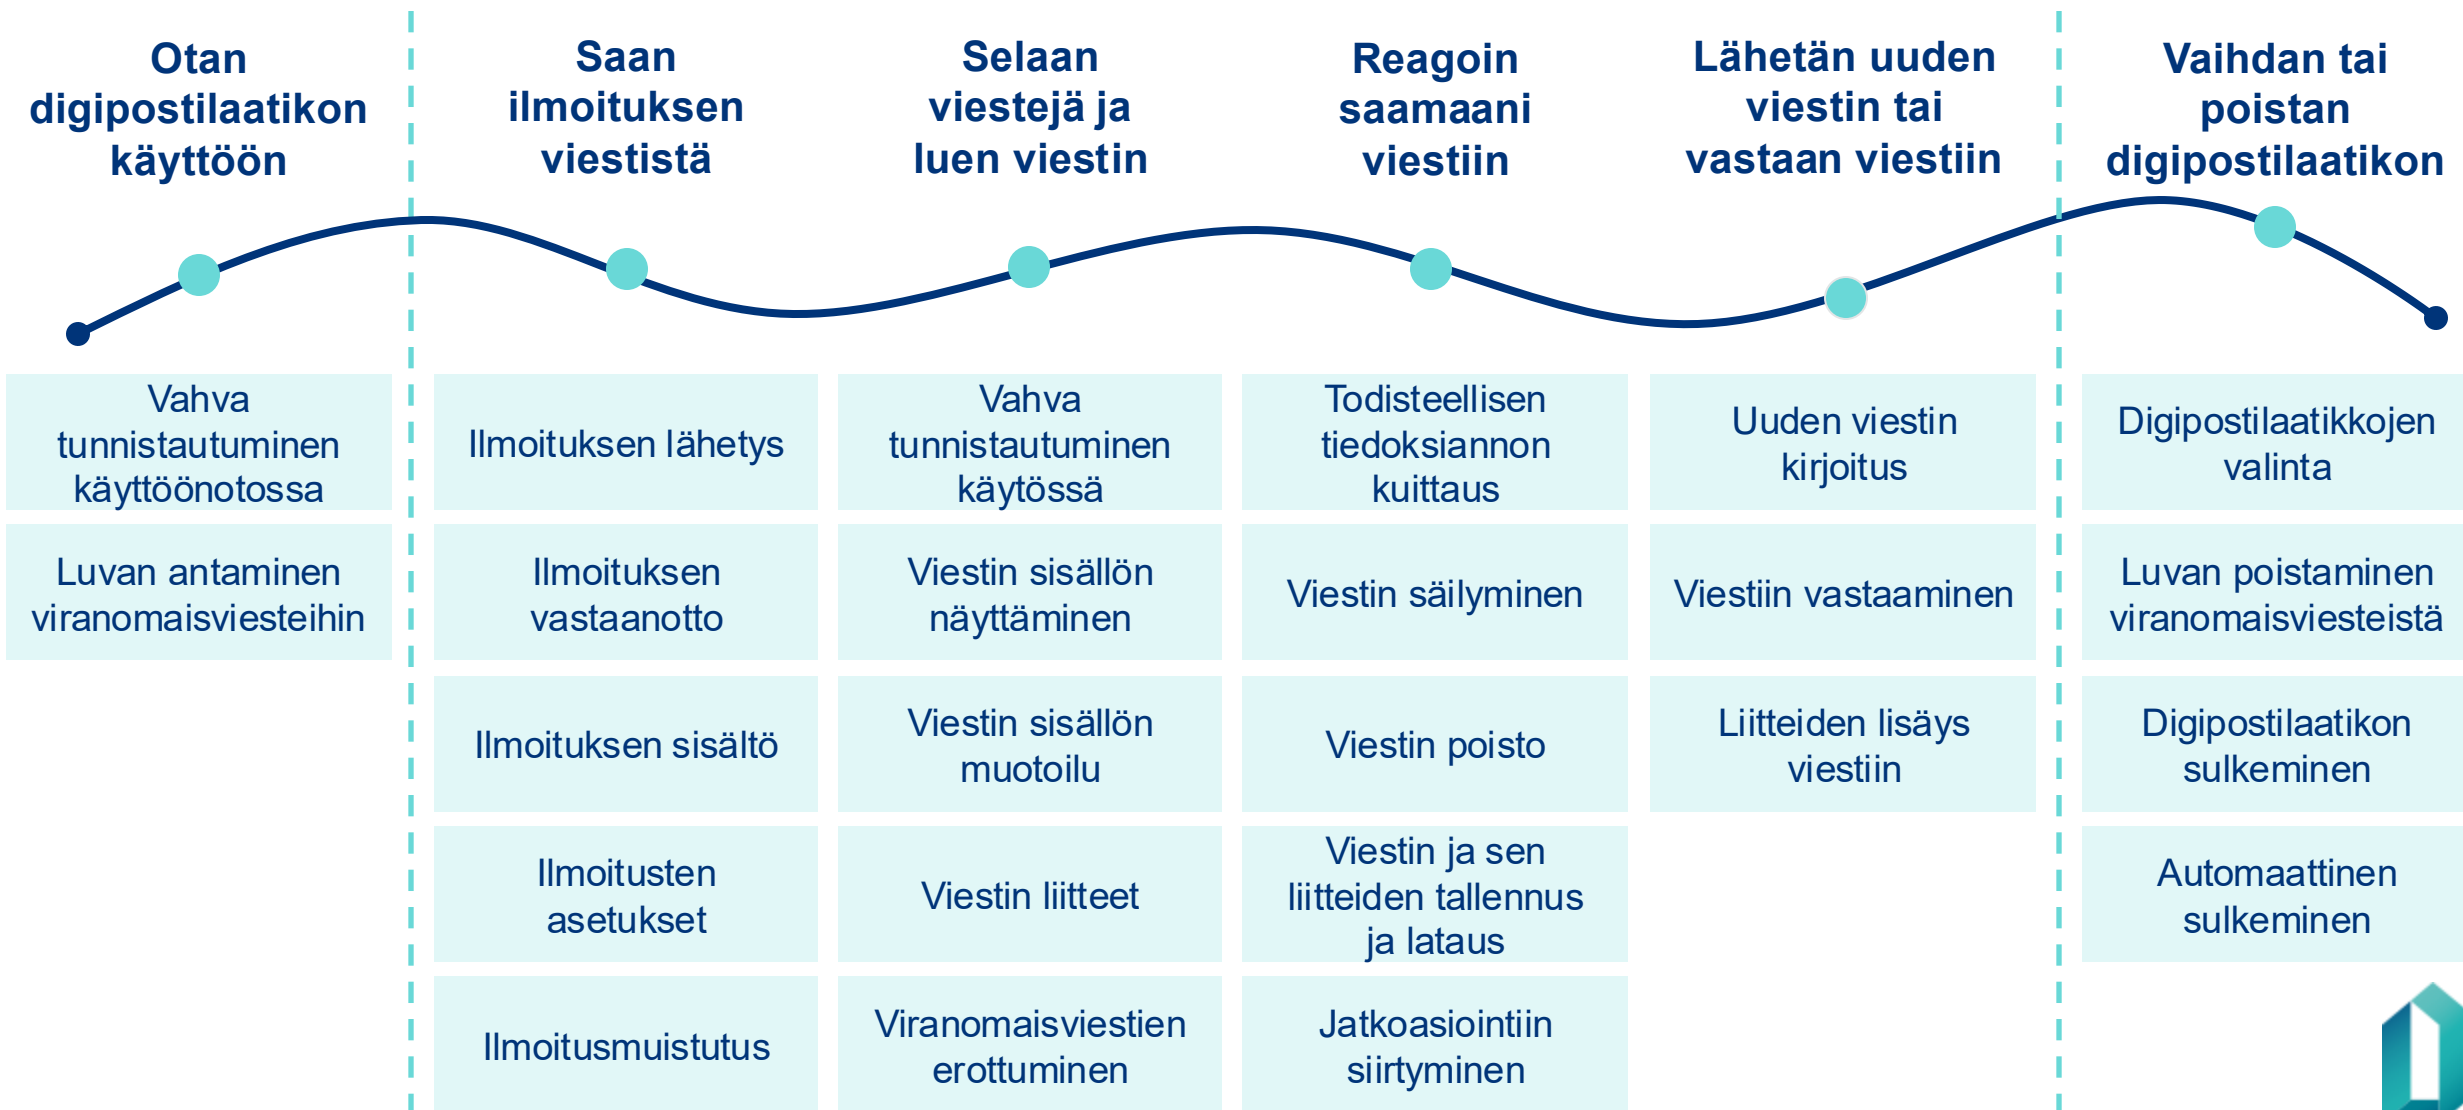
Otan digipostilaatikon käyttöön

Saan ilmoituksen viestistä

Selaan viestejä ja luen viestin

Reagoin saamaani viestiin

Lähetän uuden viestin tai vastaan viestiin

Vaihdan tai poistan digipostilaatikon

Vahva tunnistautuminen käyttöönotossa

Luvan antaminen viranomaisviesteihin

Ilmoituksen lähetys

Ilmoituksen vastaanotto

Ilmoituksen sisältö

Ilmoitusten asetukset

Ilmoitusmuistutus

Vahva tunnistautuminen käytössä

Viestin sisällön näyttäminen

Viestin sisällön muotoilu

Viestin liitteet

Viranomaisviestien erottuminen

Todisteellisen tiedoksiannon kuittaus

Viestin säilyminen

Viestin poisto

Viestin ja sen liitteiden tallennus ja lataus

Jatkoasiointiin siirtyminen

Uuden viestin kirjoitus

Viestiin vastaaminen

Liitteiden lisäys viestiin

Digipostilaatikkojen valinta

Luvan poistaminen viranomaisviesteistä

Digipostilaatikon sulkeminen

Automaattinen sulkeminen